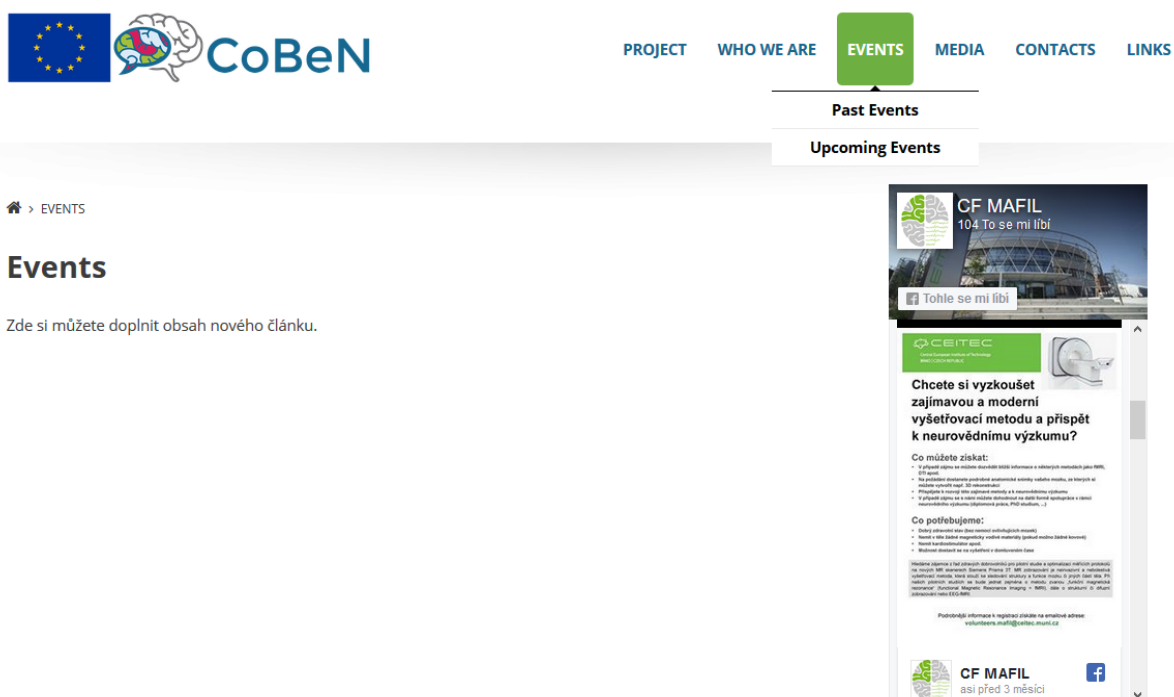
CoBeN

PROJECT WHO WE ARE EVENTS MEDIA CONTACTS LINKS

Past Events
Upcoming Events

> EVENTS

Events

Zde si můžete doplnit obsah nového článku.

CF MAFIL
104 To se mi líbí

Tohle se mi líbí

CEITEC

Chcete si vyzkoušet zajímavou a moderní vyšetřovací metodu a přispět k neurovědnímu výzkumu?

Co můžete získat:

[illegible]

Co potřebujeme:

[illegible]

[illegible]

volunteers.mafil@ceitec.muni.cz

CF MAFIL
asi před 3 měsíci